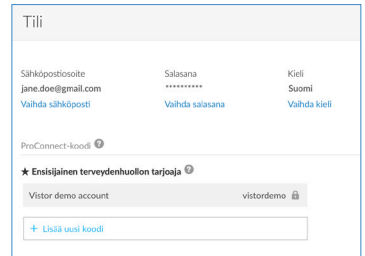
Tili

| Sähköpostiosoite | Salasana | Kieli |
|---|---|---|
| jane.doe@gmail.com | ********** | Suomi |
| Vaihda sähköposti | Vaihda salasana | Vaihda kieli |

ProConnect-koodi ?

★ Ensisijainen terveydenhuollon tarjoaja ?

Vistor demo account vistordemo

+ Lisää uusi koodi